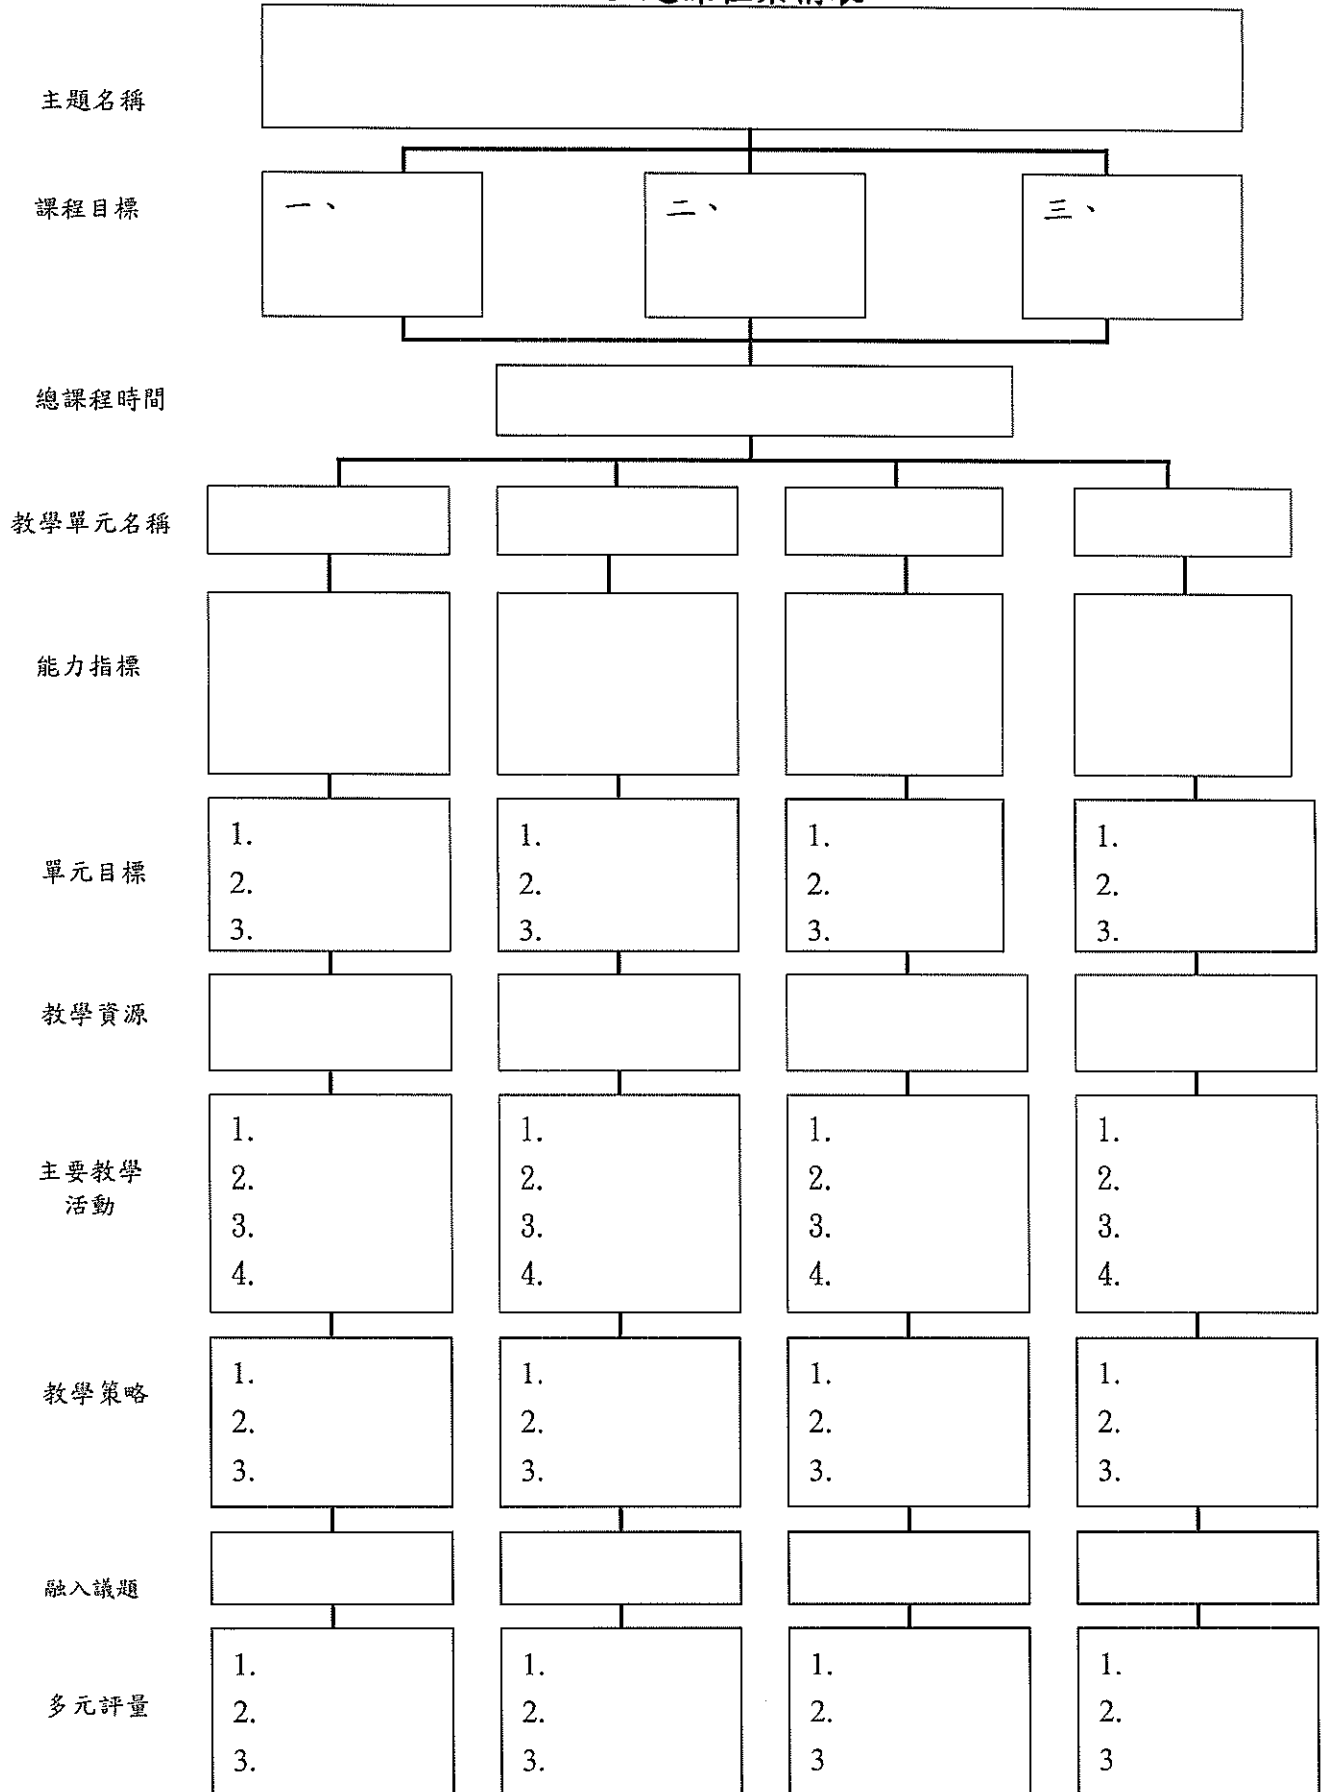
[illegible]課程架構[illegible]

主題名稱

課程目標

一、

二、

三、

總課程時間

教學單元名稱

能力指標

單元目標

1.
2.
3.

1.
2.
3.

1.
2.
3.

1.
2.
3.

教學資源

主要教學活動

1.
2.
3.
4.

1.
2.
3.
4.

1.
2.
3.
4.

1.
2.
3.
4.

教學策略

1.
2.
3.

1.
2.
3.

1.
2.
3.

1.
2.
3.

融入議題

多元評量

1.
2.
3.

1.
2.
3.

1.
2.
3

1.
2.
3